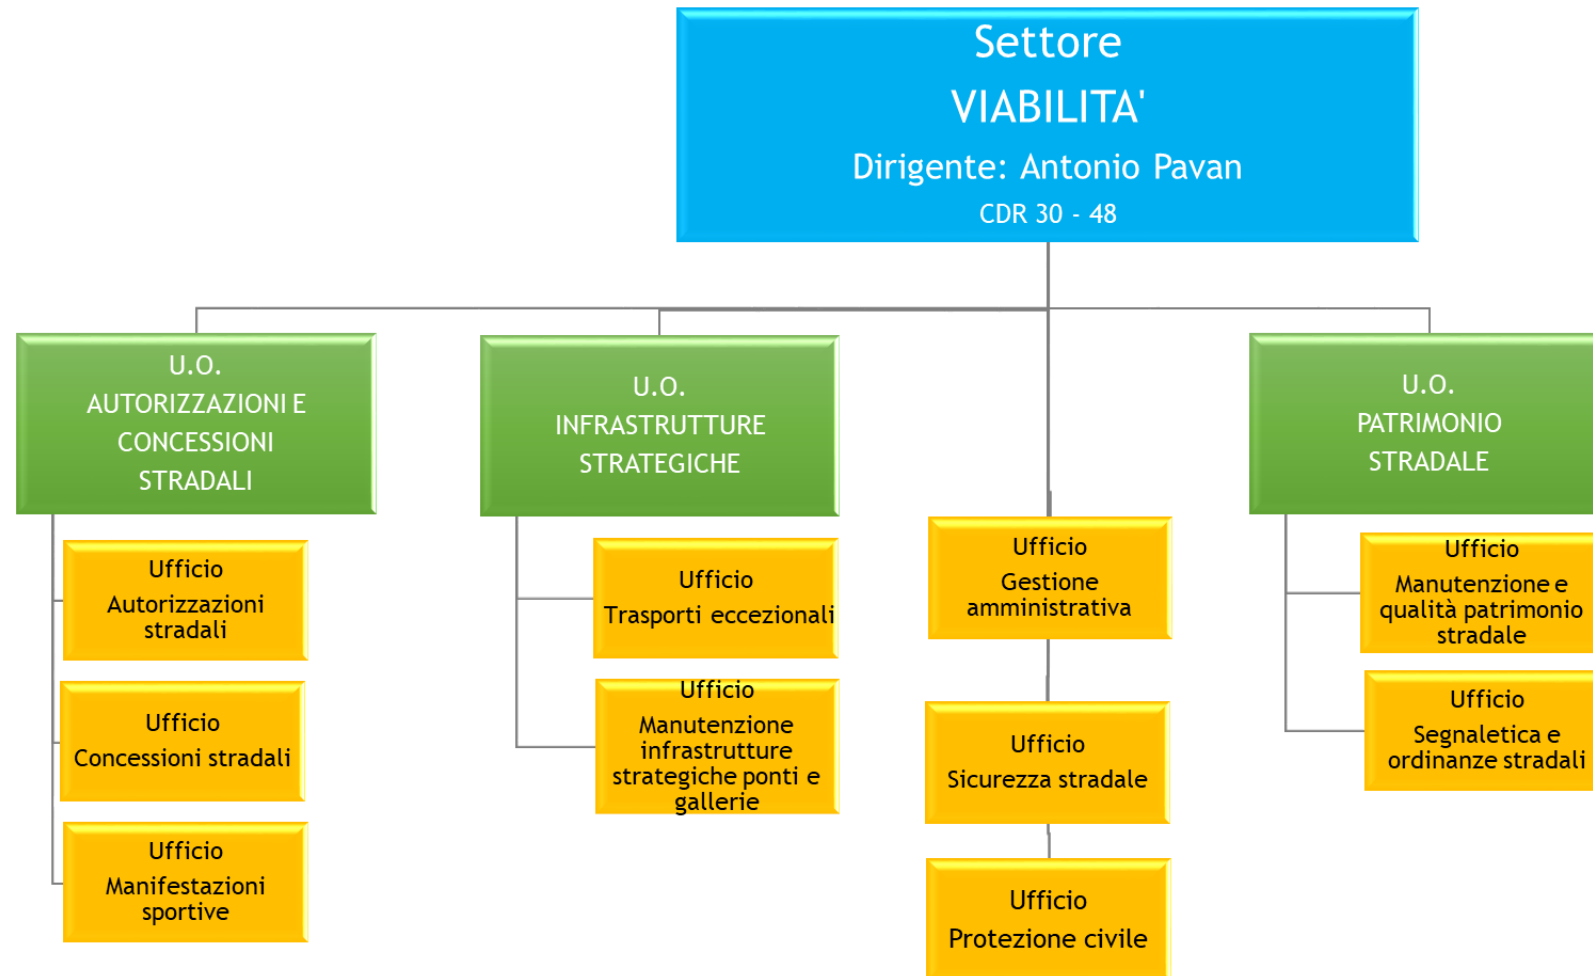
Settore
VIABILITA'
Dirigente: Antonio Pavan
CDR 30 - 48

U.O.
AUTORIZZAZIONI E CONCESSIONI STRADALI

Ufficio
Autorizzazioni stradali

Ufficio
Concessioni stradali

Ufficio
Manifestazioni sportive

U.O.
INFRASTRUTTURE STRATEGICHE

Ufficio
Trasporti eccezionali

Ufficio
Manutenzione infrastrutture strategiche ponti e gallerie

Ufficio
Gestione amministrativa

Ufficio
Sicurezza stradale

Ufficio
Protezione civile

U.O.
PATRIMONIO STRADALE

Ufficio
Manutenzione e qualità patrimonio stradale

Ufficio
Segnaletica e ordinanze stradali